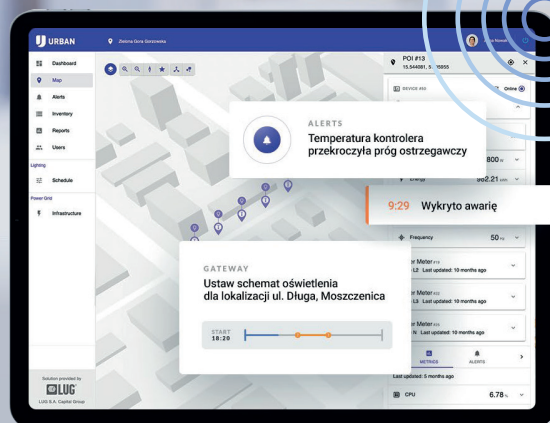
URBAN

Zielona Góra Gorzowska

Dashboard
Map
Alerts
Inventory
Reports
Users
Lighting
Schedule
Power Grid
Infrastructure

Solution provided by
LUG
LUG S.A. Capital Group

POI #13
15.544081, 5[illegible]5855

DEVICE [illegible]
Online

ALERTS
Temperatura kontrolera przekroczyła próg ostrzegawczy

800 w
Energy 862.21 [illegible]

9:29 Wykryto awarię

Frequency 50 Hz

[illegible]er Meter
L2 Last updated: 10 months ago

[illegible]er Meter
L3 Last updated: 10 months ago

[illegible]er Meter
N Last updated: 10 months ago

GATEWAY
Ustaw schemat oświetlenia dla lokalizacji ul. Długa, Moszczenica

START
18:20

METRICS
ALERTS

Last updated: 5 months ago

CPU 6.78 %